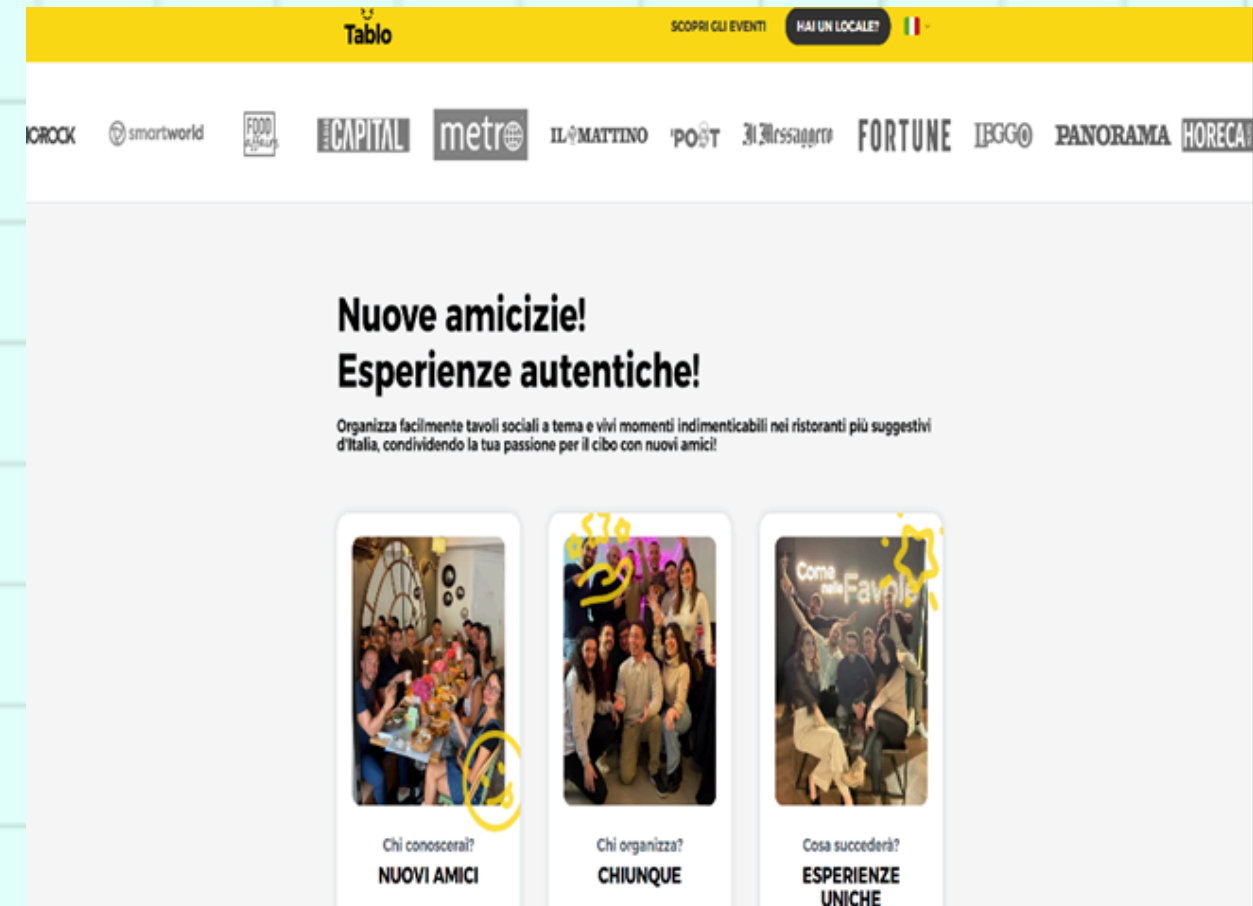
Tablo

SCOPRI GLI EVENTI

HAI UN LOCALE?

ROCK smartworld FOOD CAPITAL metro IL MATTINO POST Il Messaggero FORTUNE LEGGO PANORAMA HORECA

Nuove amicizie!
Esperienze autentiche!

Organizza facilmente tavoli sociali a tema e vivi momenti indimenticabili nei ristoranti più suggestivi d'Italia, condividendo la tua passione per il cibo con nuovi amici!

Come nelle Favole

Chi conoscerai?
NUOVI AMICI

Chi organizza?
CHIUNQUE

Cosa succederà?
ESPERIENZE UNICHE